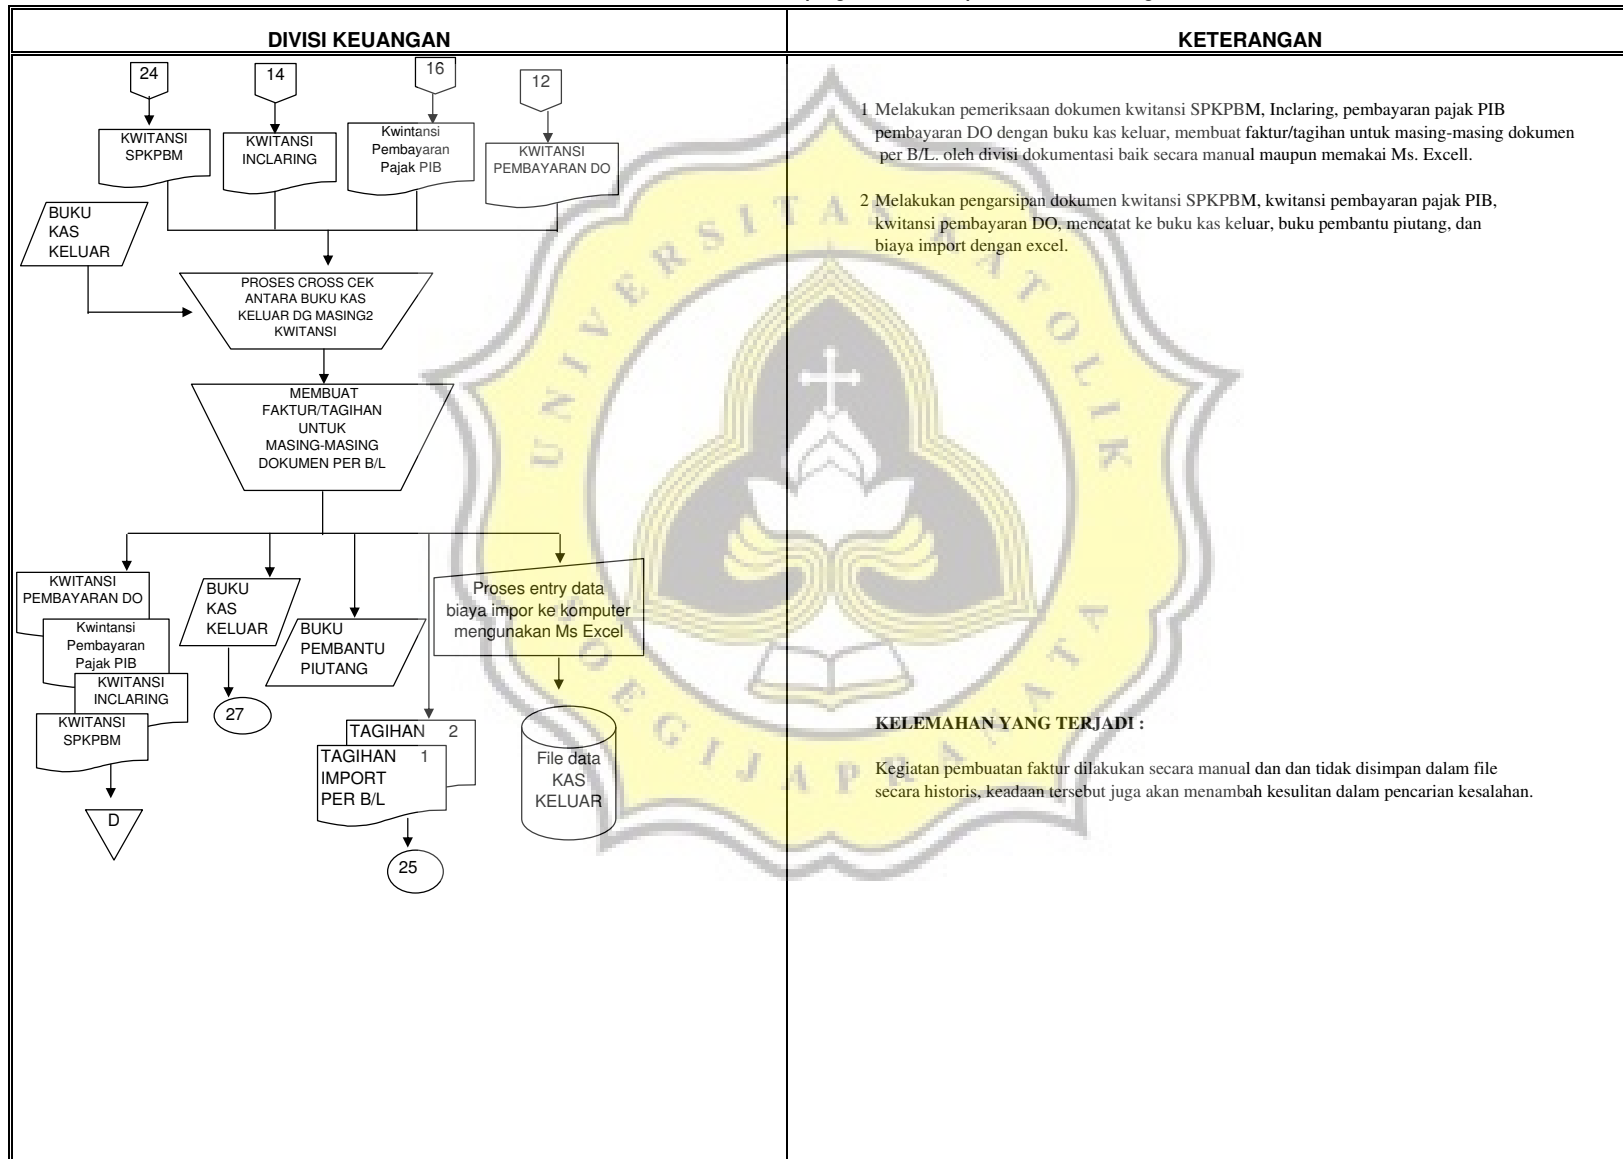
| DIVISI KEUANGAN | KETERANGAN |
|---|---|

24

14

16

12

KWITANSI SPKPBM

KWITANSI INCLARING

Kwintansi Pembayaran Pajak PIB

KWITANSI PEMBAYARAN DO

BUKU KAS KELUAR

PROSES CROSS CEK ANTARA BUKU KAS KELUAR DG MASING2 KWITANSI

MEMBUAT FAKTUR/TAGIHAN UNTUK MASING-MASING DOKUMEN PER B/L

KWITANSI PEMBAYARAN DO

Kwintansi Pembayaran Pajak PIB

KWITANSI INCLARING

KWITANSI SPKPBM

D

BUKU KAS KELUAR

27

BUKU PEMBANTU PIUTANG

TAGIHAN 2

TAGIHAN 1 IMPORT PER B/L

25

Proses entry data biaya impor ke komputer mengunakan Ms Excel

File data KAS KELUAR

1 Melakukan pemeriksaan dokumen kwitansi SPKPBM, Inclaring, pembayaran pajak PIB pembayaran DO dengan buku kas keluar, membuat faktur/tagihan untuk masing-masing dokumen per B/L. oleh divisi dokumentasi baik secara manual maupun memakai Ms. Excell.

2 Melakukan pengarsipan dokumen kwitansi SPKPBM, kwitansi pembayaran pajak PIB, kwitansi pembayaran DO, mencatat ke buku kas keluar, buku pembantu piutang, dan biaya import dengan excel.

KELEMAHAN YANG TERJADI :

Kegiatan pembuatan faktur dilakukan secara manual dan dan tidak disimpan dalam file secara historis, keadaan tersebut juga akan menambah kesulitan dalam pencarian kesalahan.